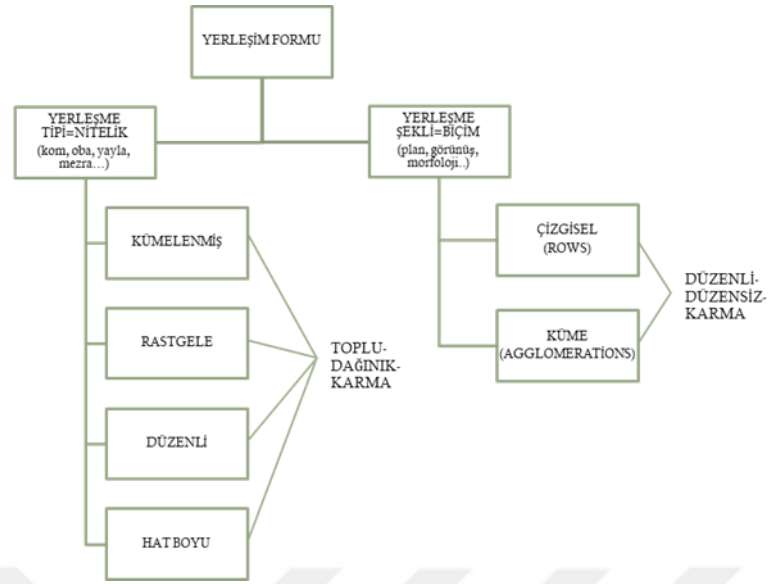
YERLEŞİM FORMU

YERLEŞME TİPİ=NİTELİK (kom, oba, yayla, mezra…)

YERLEŞME ŞEKLİ=BİÇİM (plan, görünüş, morfoloji..)

KÜMELENMİŞ

RASTGELE

DÜZENLİ

HAT BOYU

TOPLU-DAĞINIK-KARMA

ÇİZGİSEL (ROWS)

KÜME (AGGLOMERATİONS)

DÜZENLİ-DÜZENSİZ-KARMA